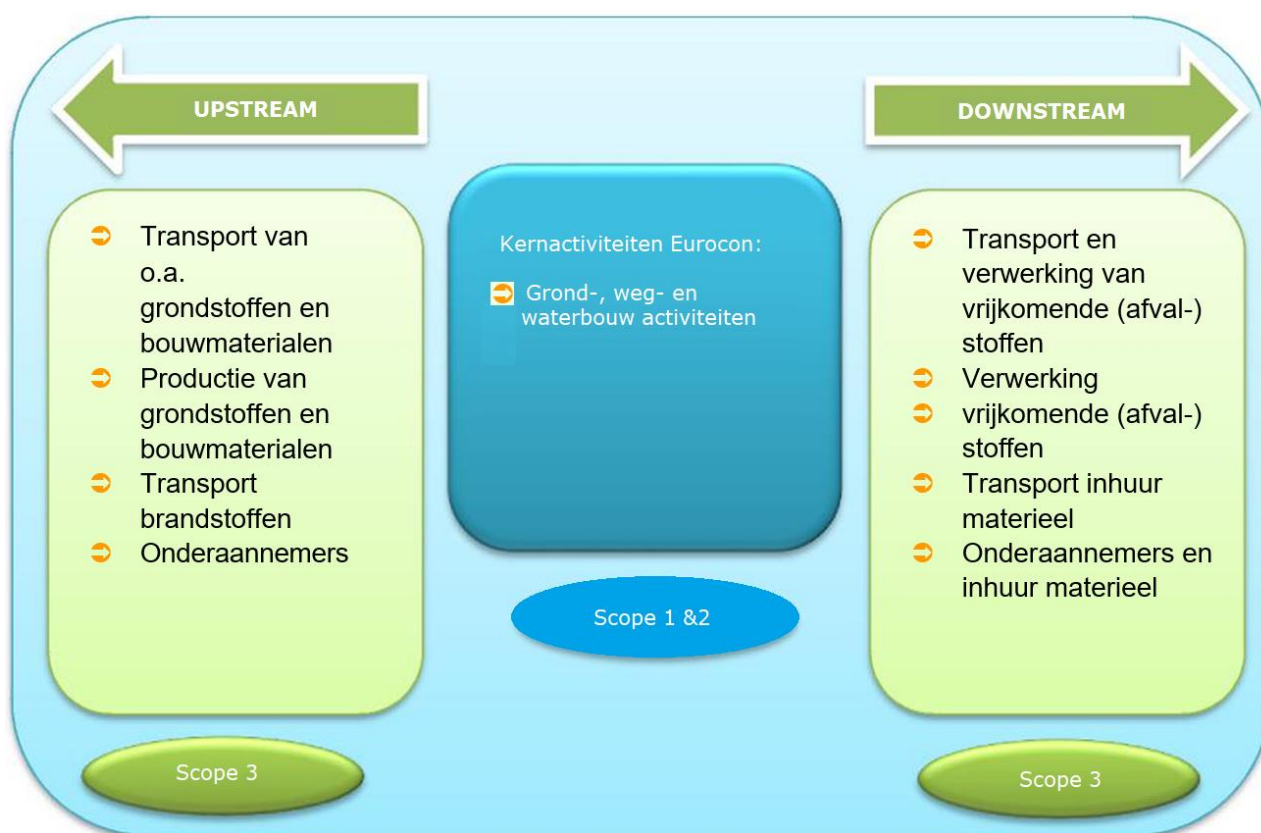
UPSTREAM

DOWNSTREAM

➲ Transport van o.a. grondstoffen en bouwmaterialen
➲ Productie van grondstoffen en bouwmaterialen
➲ Transport brandstoffen
➲ Onderaannemers

Kernactiviteiten Eurocon:

➲ Grond-, weg- en waterbouw activiteiten

➲ Transport en verwerking van vrijkomende (afval-) stoffen
➲ Verwerking
➲ vrijkomende (afval-) stoffen
➲ Transport inhuur materieel
➲ Onderaannemers en inhuur materieel

Scope 1 &2

Scope 3

Scope 3